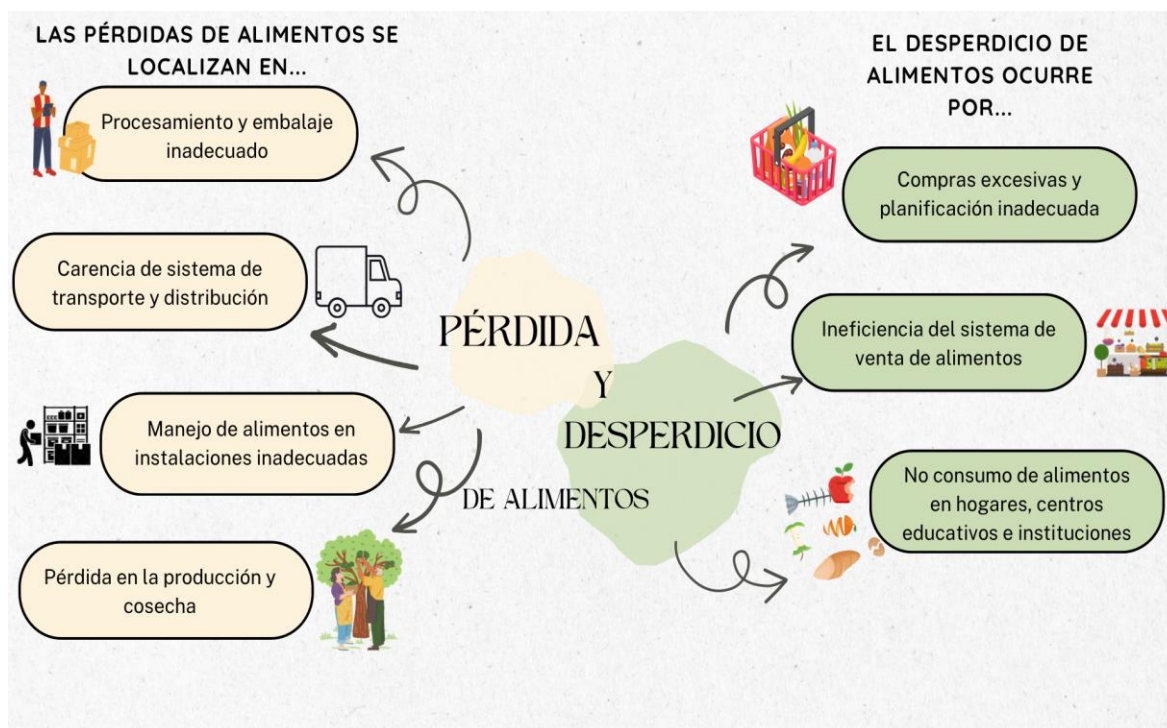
LAS PÉRDIDAS DE ALIMENTOS SE LOCALIZAN EN...

Procesamiento y embalaje inadecuado

Carencia de sistema de transporte y distribución

Manejo de alimentos en instalaciones inadecuadas

Pérdida en la producción y cosecha

PÉRDIDA Y DESPERDICIO DE ALIMENTOS

EL DESPERDICIO DE ALIMENTOS OCURRE POR...

Compras excesivas y planificación inadecuada

Ineficiencia del sistema de venta de alimentos

No consumo de alimentos en hogares, centros educativos e instituciones